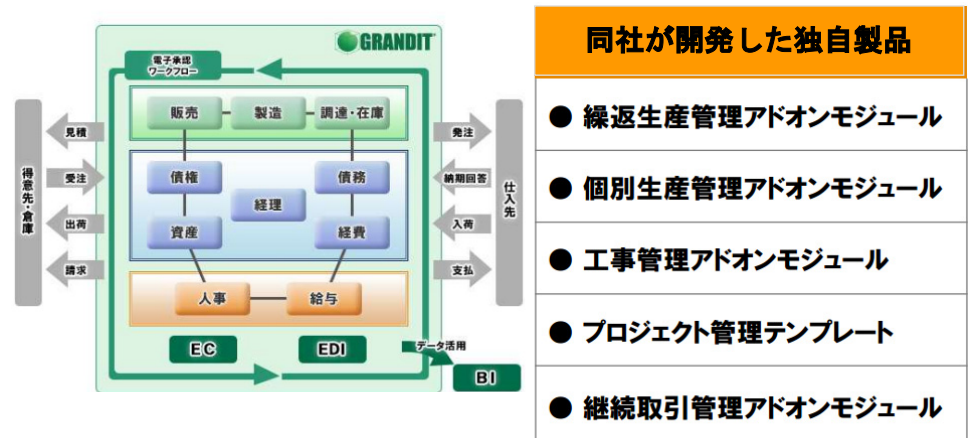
GRANDIT

電子承認
ワークフロー

販売
製造
調達・在庫

債権
債務
経理
資産
経費

人事
給与

EC
EDI

データ活用

BI

得意先・倉庫

見積
受注
出荷
請求

仕入先

発注
納期回答
入荷
支払

同社が開発した独自製品

● 繰返生産管理アドオンモジュール

● 個別生産管理アドオンモジュール

● 工事管理アドオンモジュール

● プロジェクト管理テンプレート

● 継続取引管理アドオンモジュール